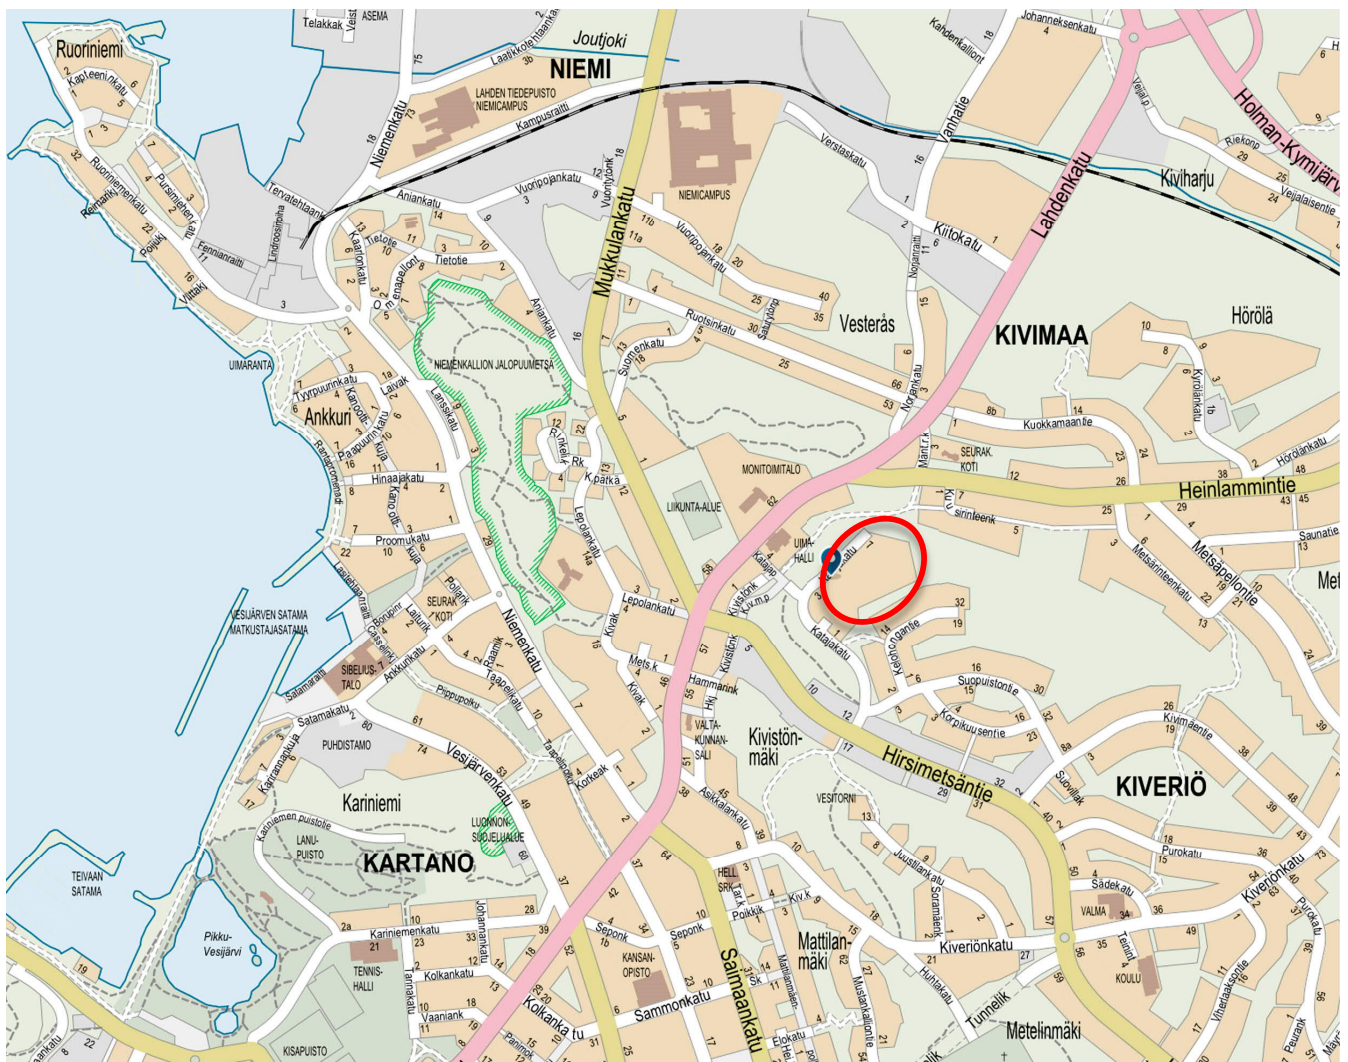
Telakkak ASEMA
Laatikkotehtaankatu
Joutjoki
NIEMI
Ruoriniemi
Kapteeninkatu
LAHDEN TIEDEPUISTO NIEMICAMPUS
Kampusraitti
Niemenkatu
Ruoriniemenkatu
Reimarink
Pursimiehenkatu
Poijuk
Fennianraitti
Lindroosinpiha
Tervatehtaank
Aniankatu
Vuoripojankatu
Vuorityönk
Mukkulankatu
NIEMICAMPUS
Vuoripojankatu
Verstaskatu
Vanhatie
Kahdenkallionk
Johanneksenkatu
Lahdenkatu
Kiviharju
Riekonk
Holman-Kymijärv
Veijalaisentie
Kiitokatu
Tietotie
Tietotie
Kaarionkatu
Purjenk
Aniankatu
Ruotsinkatu
Sastukatu
Vesterås
KIVIMAA
Hörölä
Viittak
UIMARANTA
NIEMENKALLION JALOPUUMETSÄ
Suomenkatu
Noljankatu
Kyrolankatu
Kuokkamaantie
Tyrypuurinkatu
Laivak
Ankkuri
Laskikatu
Rantapromenadi
Paapuurinkuja
Hinaajakatu
Kanootti kuja
Proomukatu
Kuja
Rk
K.patka
Lepolankatu
LIIKUNTA-ALUE
MONITOIMITALO
UIMA-HALLI
SEURAK KOTI
Heinlammintie
Hörölänkatu
Saunatie
Metsäpellontie
Metsärinteenkatu
VESIJÄRVEN SATAMA MATKUSTAJASATAMA
Poijunk
SEURAK KOTI
Satamaraitti
SIBELIUS-TALO
Ankkurikatu
Lepolankatu
Kivistönk
Katajak
Katajakatu
Kolehongantie
Suopuistontie
Korpikuusentie
Kivimäentie
Mets.k
Hammaink
VALTA-KUNNAN-SALI
Kivistön-mäki
Hirsimetsäntie
Satamakatu
PUHDISTAMO
Vesijärvenkatu
Niemenkatu
Kariniemi
Kariniemen puistotie
LANU-PUISTO
KARTANO
LUONNON-SUOJELUALUE
VESITORNI
Juustilankatu
KIVERIÖ
Purokatu
Asikkalankatu
TEIVAAN SATAMA
Pikku-Vesijärvi
Kariniemenkatu
TENNIS-HALLI
Johanninkatu
Kolkankatu
Vaaniank
Seponk
KANSAN-OPISTO
Saimaankatu
Sammonkatu
HELL SRK
Poikkik
Kiv.k
Mattilan-mäki
Kiveriönkatu
Sädekatu
VALMA
KOULU
Tunnelik
Metelinmäki
Kolkankatu
KISAPUISTO
Elokatu
Mustankallionkatu
Kiveriönkatu
Purokatu
Peurank
Viherlaaksontie
Sorakatu
Teinink